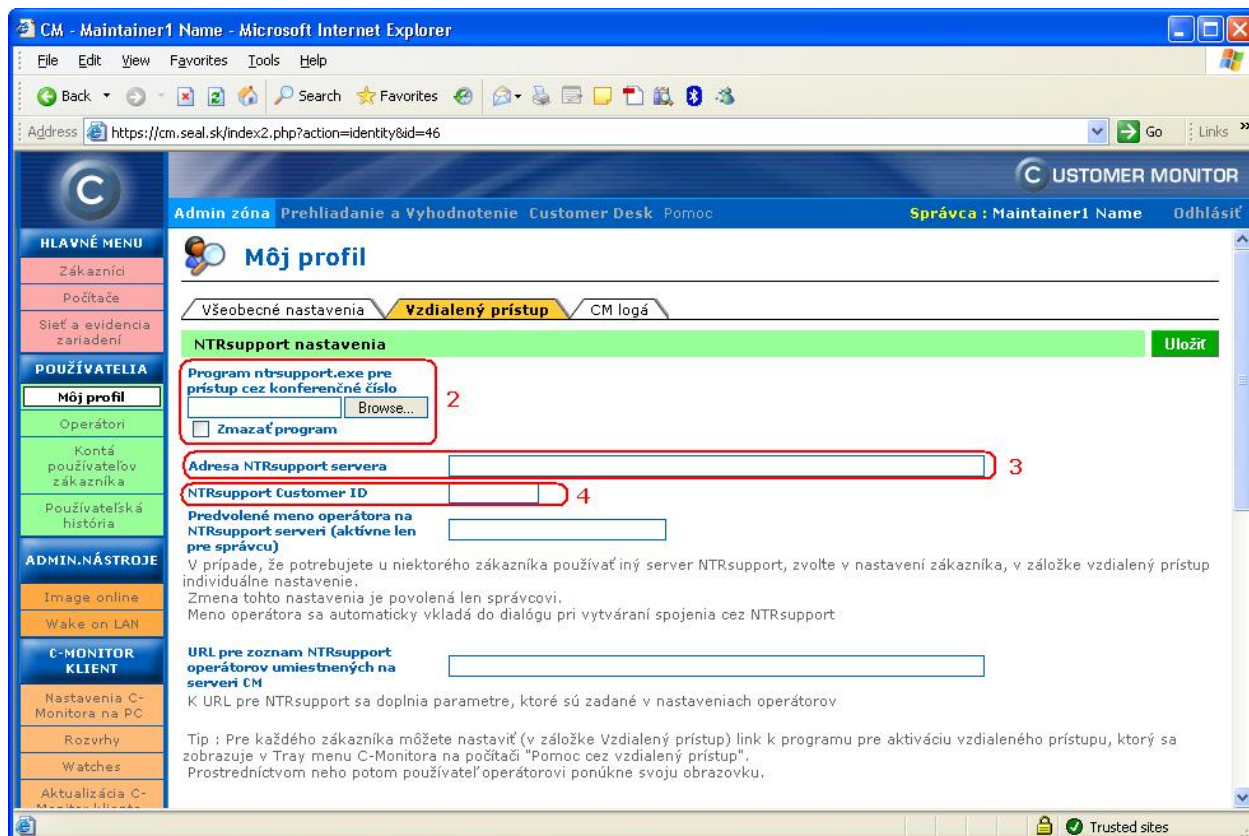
CM - Maintainer1 Name - Microsoft Internet Explorer

File Edit View Favorites Tools Help

Back Search Favorites

Address https://cm.seal.sk/index2.php?action=identity&id=46 Go Links

C USTOMER MONITOR

Admin zóna Prehliadanie a Vyhodnotenie Customer Desk Pomoc Správca : Maintainer1 Name Odhlásiť

HLAVNÉ MENU
Zákazníci
Počítače
Sieť a evidencia zariadení
POUŽÍVATELIA
Môj profil
Operátori
Kontá používateľov zákazníka
Používateľská história
ADMIN.NÁSTROJE
Image online
Wake on LAN
C-MONITOR KLIENT
Nastavenia C-Monitora na PC
Rozvrhy
Watches
Aktualizácia C-

Môj profil

Všeobecné nastavenia | Vzdialený prístup | CM logá

NTRsupport nastavenia

Uložiť

Program ntrsupport.exe pre prístup cez konferenčné číslo

Browse...

2

Zmazať program

Adresa NTRsupport servera

3

NTRsupport Customer ID

4

Predvolené meno operátora na NTRsupport serveri (aktívne len pre správcu)

V prípade, že potrebujete u niektorého zákazníka používať iný server NTRsupport, zvolte v nastavení zákazníka, v záložke vzdialený prístup individuálne nastavenie.
Zmena tohto nastavenia je povolená len správcovi.
Meno operátora sa automaticky vkladá do dialógu pri vytváraní spojenia cez NTRsupport

URL pre zoznam NTRsupport operátorov umiestnených na serveri CM

K URL pre NTRsupport sa doplnia parametre, ktoré sú zadané v nastaveniach operátorov

Tip : Pre každého zákazníka môžete nastaviť (v záložke Vzdialený prístup) link k programu pre aktiváciu vzdialeného prístupu, ktorý sa zobrazuje v Tray menu C-Monitora na počítači "Pomoc cez vzdialený prístup".
Prostredníctvom neho potom používateľ operátorovi ponúkne svoju obrazovku.

Trusted sites